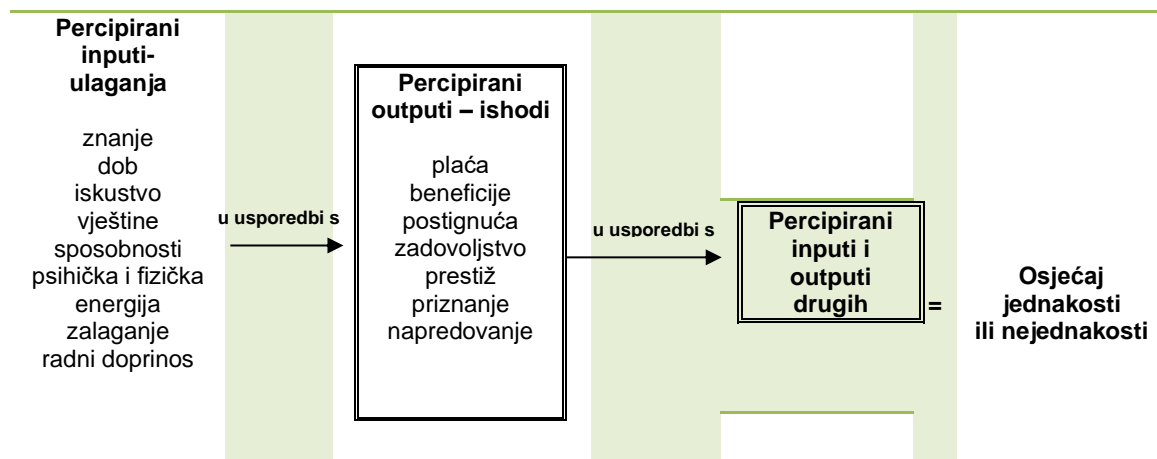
Percipirani inputi-ulaganja

znanje
dob
iskustvo
vještine
sposobnosti
psihička i fizička energija
zalaganje
radni doprinos

u usporedbi s

Percipirani outputi – ishodi

plaća
beneficije
postignuća
zadovoljstvo
prestiž
priznanje
napredovanje

u usporedbi s

Percipirani inputi i outputi drugih

=

Osjećaj jednakosti ili nejednakosti